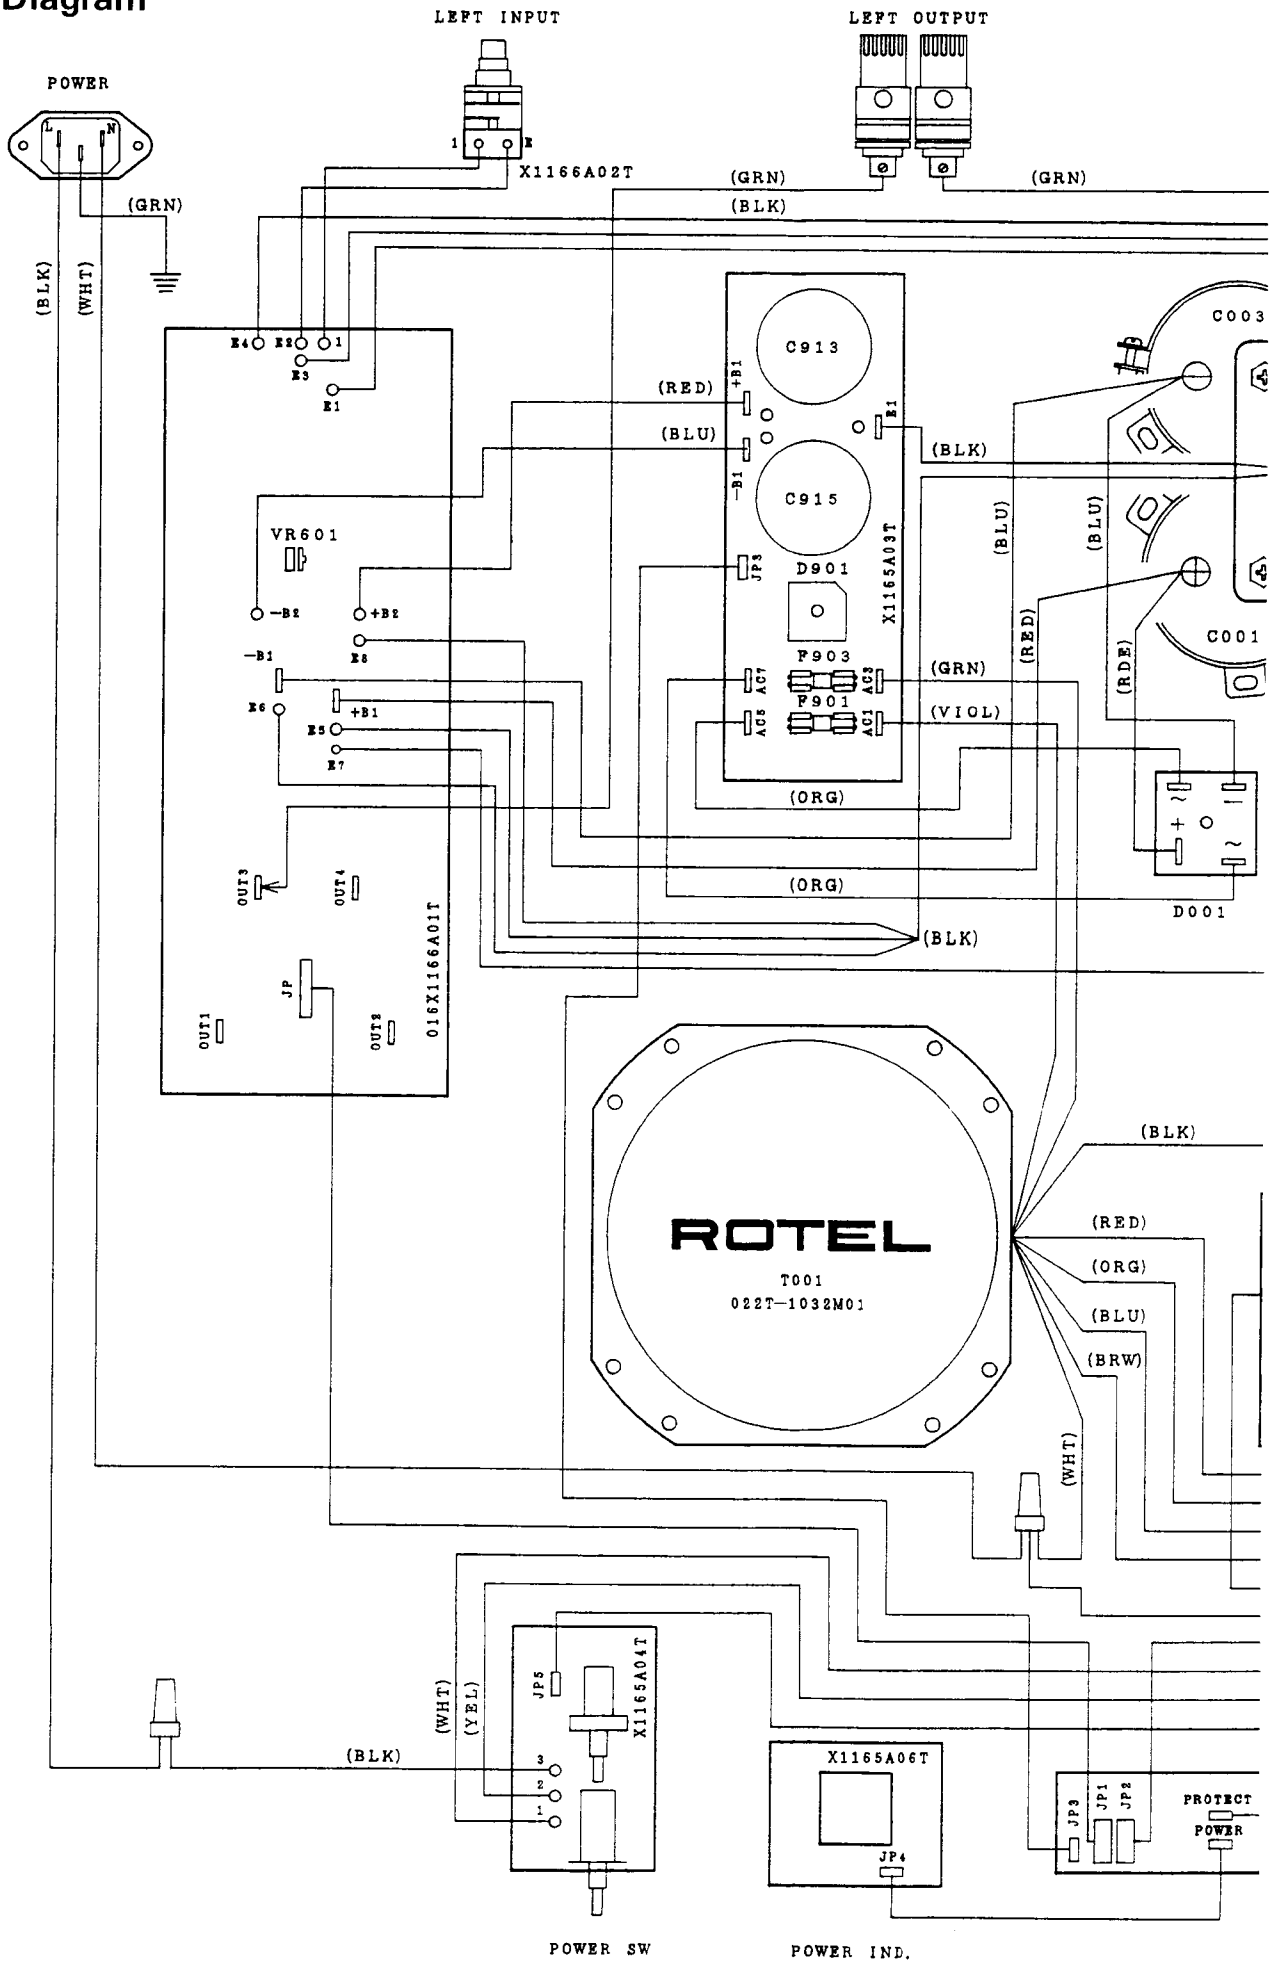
Diagram

LEFT INPUT

LEFT OUTPUT

POWER

L N

1 E

X1166A02T

(GRN)

(GRN)

(BLK)

(GRN)

(BLK)

(WHT)

E4 E2 1

E3

E1

C913

C003

(RED)

+B1

E1

(BLU)

(BLK)

-B1

C915

VR601

(BLU)

(BLU)

JP3

D901

X1165A03T

-B2

+B2

E8

(RED)

C001

-B1

F903

(GRN)

AC7

AC3

(RDE)

E6

+B1

F901

E5

AC5

AC1

(VIOL)

E7

(ORG)

OUT3

OUT4

(ORG)

D001

(BLK)

JP

016X1166A01T

OUT1

OUT2

(BLK)

ROTEL

T001

022T-1032M01

(RED)

(ORG)

(BLU)

(BRW)

(WHT)

(WHT)

(YEL)

JP5

X1165A04T

X1165A06T

(BLK)

3

2

1

JP3

JP1

JP2

PROTECT

POWER

JP4

POWER SW

POWER IND.